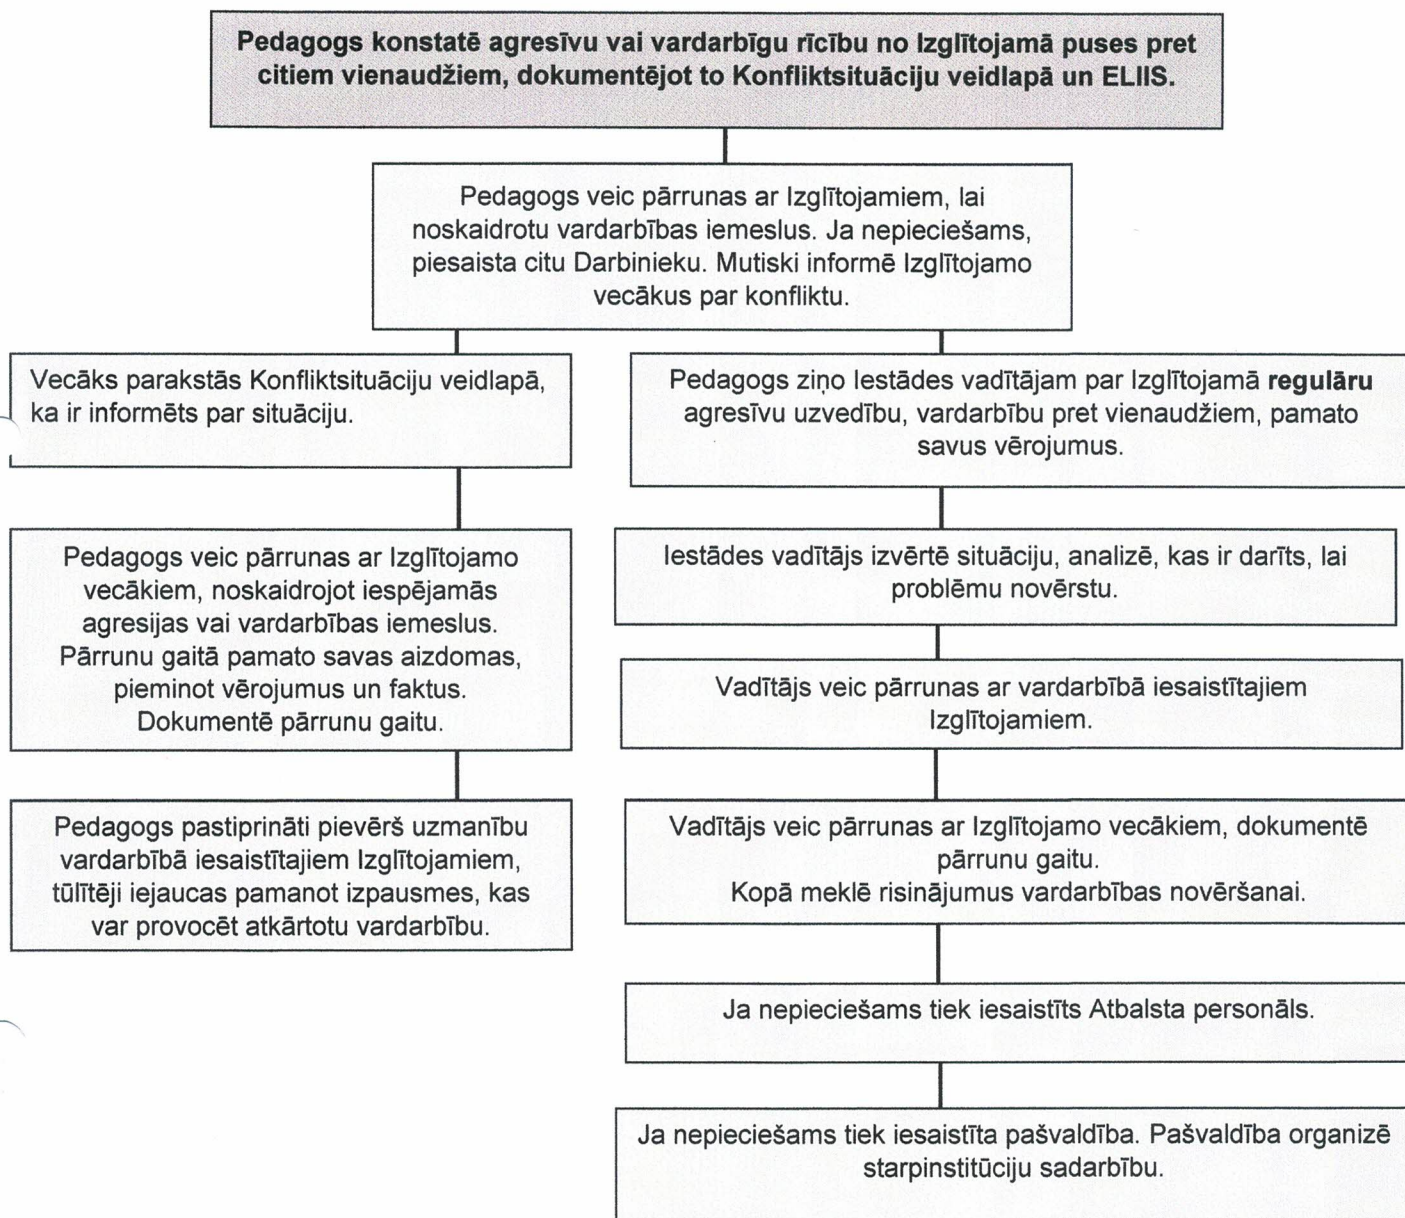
**Pedagogs konstatē agresīvu vai vardarbīgu rīcību no Izglītojamā puses pret citiem vienaudžiem, dokumentējot to Konfliktsituāciju veidlapā un ELIIS.**

Pedagogs veic pārrunas ar Izglītojamiem, lai noskaidrotu vardarbības iemeslus. Ja nepieciešams, piesaista citu Darbinieku. Mutiski informē Izglītojamo vecākus par konfliktu.

Vecāks parakstās Konfliktsituāciju veidlapā, ka ir informēts par situāciju.

Pedagogs veic pārrunas ar Izglītojamo vecākiem, noskaidrojot iespējamās agresijas vai vardarbības iemeslus. Pārrunu gaitā pamato savas aizdomas, pieminot vērojumus un faktus. Dokumentē pārrunu gaitu.

Pedagogs pastiprināti pievērš uzmanību vardarbībā iesaistītajiem Izglītojamiem, tūlītēji iejaucas pamanot izpausmes, kas var provocēt atkārtotu vardarbību.

Pedagogs ziņo Iestādes vadītājam par Izglītojamā **regulāru** agresīvu uzvedību, vardarbību pret vienaudžiem, pamato savus vērojumus.

Iestādes vadītājs izvērtē situāciju, analizē, kas ir darīts, lai problēmu novērstu.

Vadītājs veic pārrunas ar vardarbībā iesaistītajiem Izglītojamiem.

Vadītājs veic pārrunas ar Izglītojamo vecākiem, dokumentē pārrunu gaitu.
Kopā meklē risinājumus vardarbības novēršanai.

Ja nepieciešams tiek iesaistīts Atbalsta personāls.

Ja nepieciešams tiek iesaistīta pašvaldība. Pašvaldība organizē starpinstitūciju sadarbību.